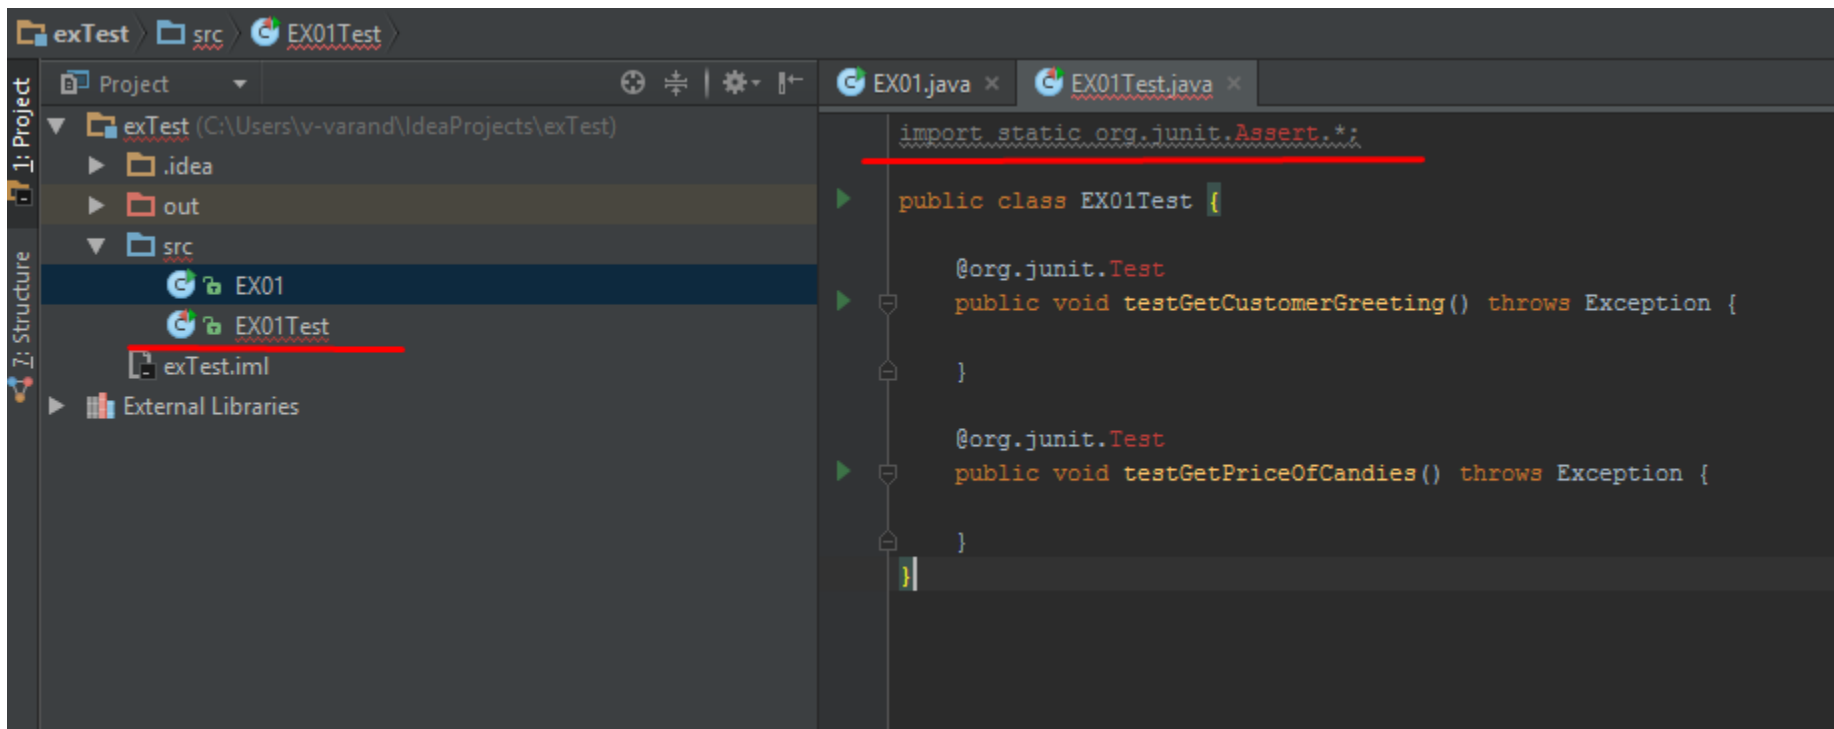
exTest 〉 src 〉 EX01Test 〉

1: Project
2: Structure

Project ▾

▼ exTest (C:\Users\v-varand\IdeaProjects\exTest)
▶ .idea
▶ out
▼ src
EX01
EX01Test
exTest.iml
▶ External Libraries

EX01.java ×
EX01Test.java ×

import static org.junit.Assert.*;

public class EX01Test {

    @org.junit.Test
    public void testGetCustomerGreeting() throws Exception {

    }

    @org.junit.Test
    public void testGetPriceOfCandies() throws Exception {

    }
}